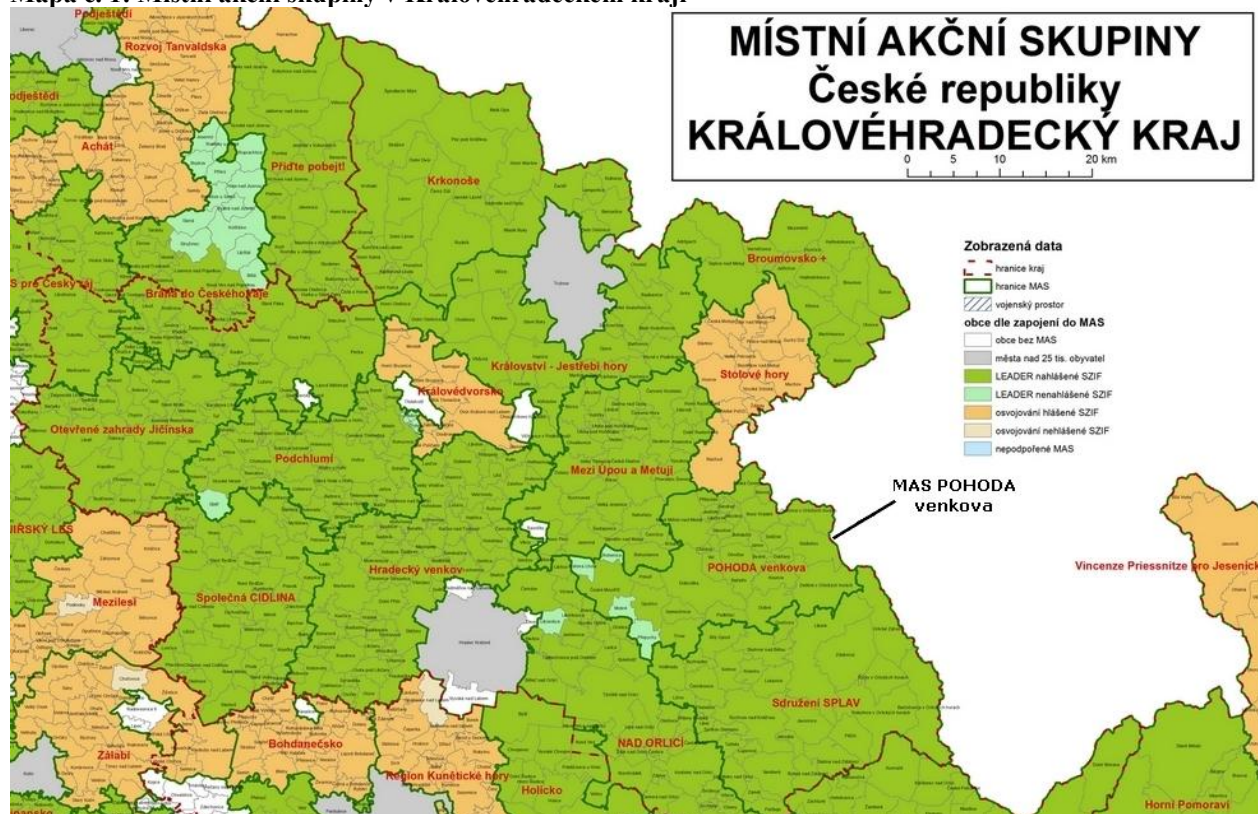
Mapa č. 1: Místní akční skupiny v Královéhradeckém kraji

MÍSTNÍ AKČNÍ SKUPINY
České republiky
KRÁLOVÉHRADECKÝ KRAJ

0 5 10 20 km

Zobrazená data
hranice kraj
hranice MAS
vojenský prostor
obce dle zapojení do MAS
obce bez MAS
města nad 25 tis. obyvatel
LEADER nahlášené SZIF
LEADER nenahlášené SZIF
osvojování hlášené SZIF
osvojování nehlášené SZIF
nepodpořené MAS

MAS POHODA venkova

Podještědí
Rozvoj Tanvaldska
odještědí
Achát
Přiďte pobejt!
Krkonoše
Broumovsko +
S pro Český ráj
Brána do Českého ráje
Království - Jestřebí hory
Stolové hory
Královédvorsko
Otevřené zahrady Jičínska
Podchlumí
Mezi Upou a Metují
IŘSKÝ LES
POHODA venkova
Vincenze Priessnitze pro Jesenick
Mezilesí
Společná CIDLINA
Hradecký venkov
Sdružení SPLAV
Bohdanečsko
NAD ORLICÍ
Region Kunětické hory
Zálabí
Holicko
Horní Pomoraví